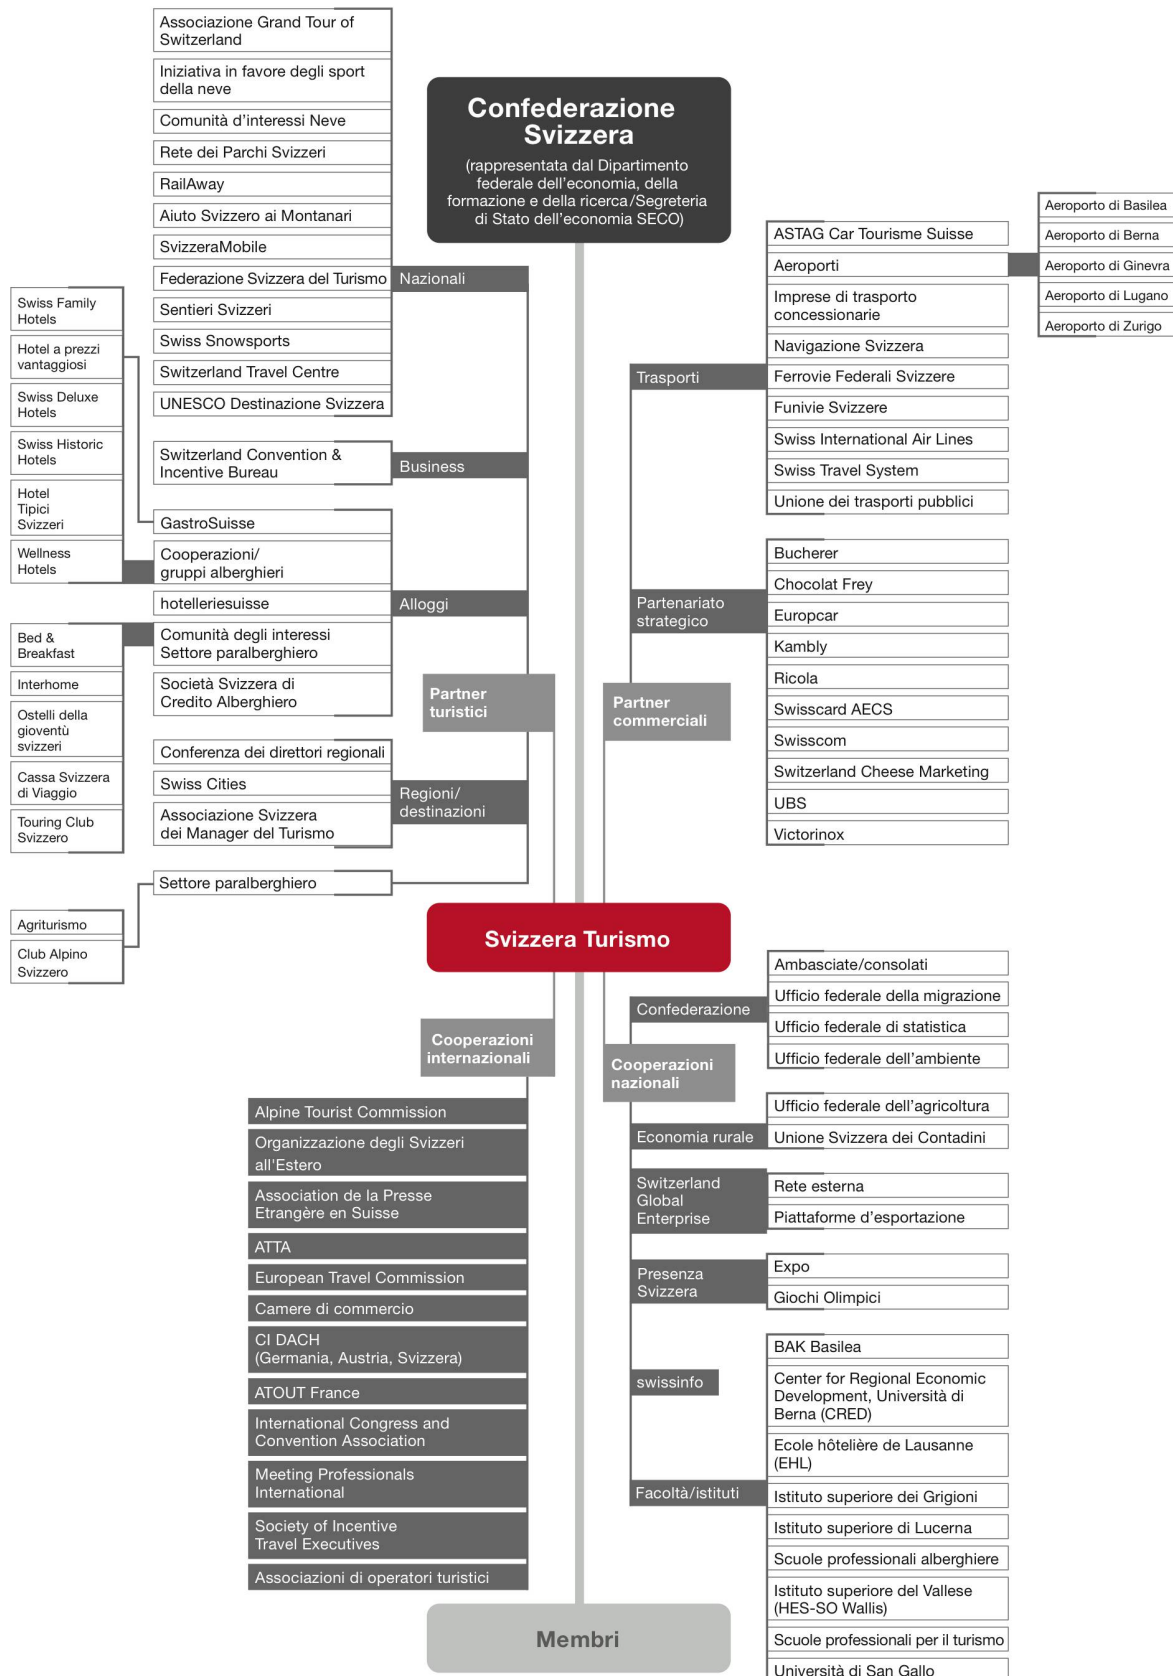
Confederazione Svizzera

(rappresentata dal Dipartimento federale dell'economia, della formazione e della ricerca/Segreteria di Stato dell'economia SECO)

Associazione Grand Tour of Switzerland
Iniziativa in favore degli sport della neve
Comunità d'interessi Neve
Rete dei Parchi Svizzeri
RailAway
Aiuto Svizzero ai Montanari
SvizzeraMobile
Federazione Svizzera del Turismo
Sentieri Svizzeri
Swiss Snowsports
Switzerland Travel Centre
UNESCO Destinazione Svizzera

Nazionali

Switzerland Convention & Incentive Bureau

Business

Swiss Family Hotels
Hotel a prezzi vantaggiosi
Swiss Deluxe Hotels
Swiss Historic Hotels
Hotel Tipici Svizzeri
Wellness Hotels

GastroSuisse
Cooperazioni/ gruppi alberghieri
hotelleriesuisse
Comunità degli interessi Settore paralberghiero
Società Svizzera di Credito Alberghiero

Alloggi

Bed & Breakfast
Interhome
Ostelli della gioventù svizzeri
Cassa Svizzera di Viaggio
Touring Club Svizzero

Partner turistici

Conferenza dei direttori regionali
Swiss Cities
Associazione Svizzera dei Manager del Turismo

Regioni/ destinazioni

Settore paralberghiero

Agriturismo
Club Alpino Svizzero

ASTAG Car Tourisme Suisse
Aeroporti
Imprese di trasporto concessionarie
Navigazione Svizzera
Ferrovie Federali Svizzere
Funivie Svizzere
Swiss International Air Lines
Swiss Travel System
Unione dei trasporti pubblici

Aeroporto di Basilea
Aeroporto di Berna
Aeroporto di Ginevra
Aeroporto di Lugano
Aeroporto di Zurigo

Trasporti

Bucherer
Chocolat Frey
Europcar
Kambly
Ricola
Swisscard AECS
Swisscom
Switzerland Cheese Marketing
UBS
Victorinox

Partenariato strategico

Partner commerciali

Svizzera Turismo

Cooperazioni internazionali

Alpine Tourist Commission
Organizzazione degli Svizzeri all'Estero
Association de la Presse Etrangère en Suisse
ATTA
European Travel Commission
Camere di commercio
CI DACH (Germania, Austria, Svizzera)
ATOUT France
International Congress and Convention Association
Meeting Professionals International
Society of Incentive Travel Executives
Associazioni di operatori turistici

Cooperazioni nazionali

Confederazione
Ambasciate/consolati
Ufficio federale della migrazione
Ufficio federale di statistica
Ufficio federale dell'ambiente

Economia rurale
Ufficio federale dell'agricoltura
Unione Svizzera dei Contadini

Switzerland Global Enterprise
Rete esterna
Piattaforme d'esportazione

Presenza Svizzera
Expo
Giochi Olimpici

swissinfo

Facoltà/istituti
BAK Basilea
Center for Regional Economic Development, Università di Berna (CRED)
Ecole hôtelière de Lausanne (EHL)
Istituto superiore dei Grigioni
Istituto superiore di Lucerna
Scuole professionali alberghiere
Istituto superiore del Vallese (HES-SO Wallis)
Scuole professionali per il turismo
Università di San Gallo

Membri